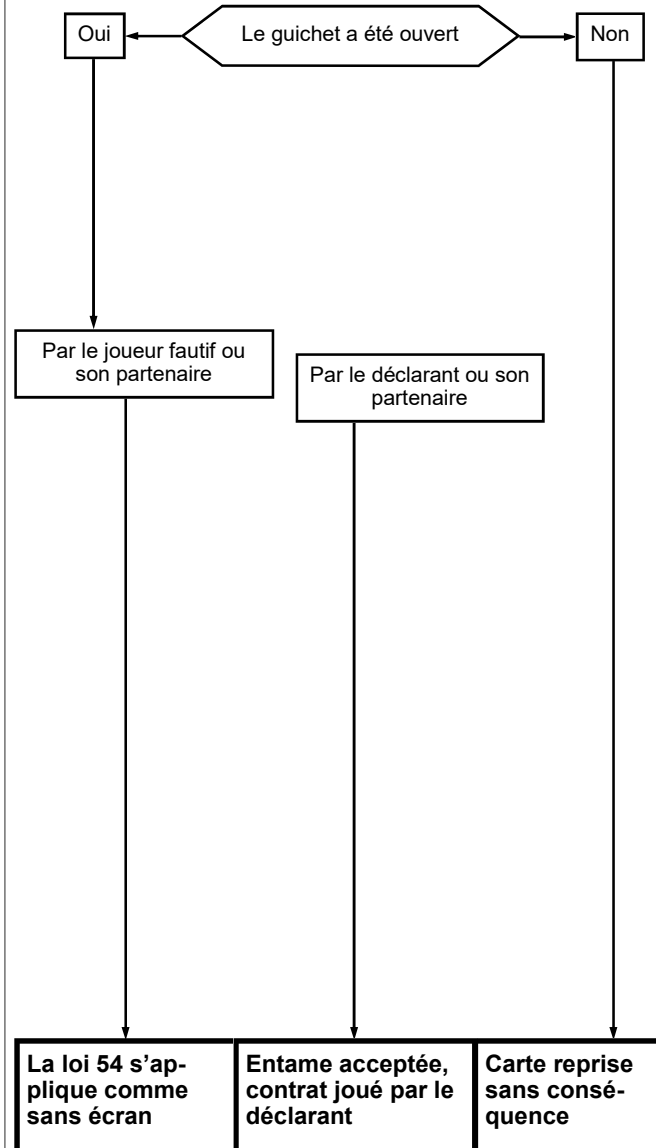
Oui

Le guichet a été ouvert

Non

Par le joueur fautif ou son partenaire

Par le déclarant ou son partenaire

La loi 54 s'applique comme sans écran

Entame acceptée, contrat joué par le déclarant

Carte reprise sans conséquence